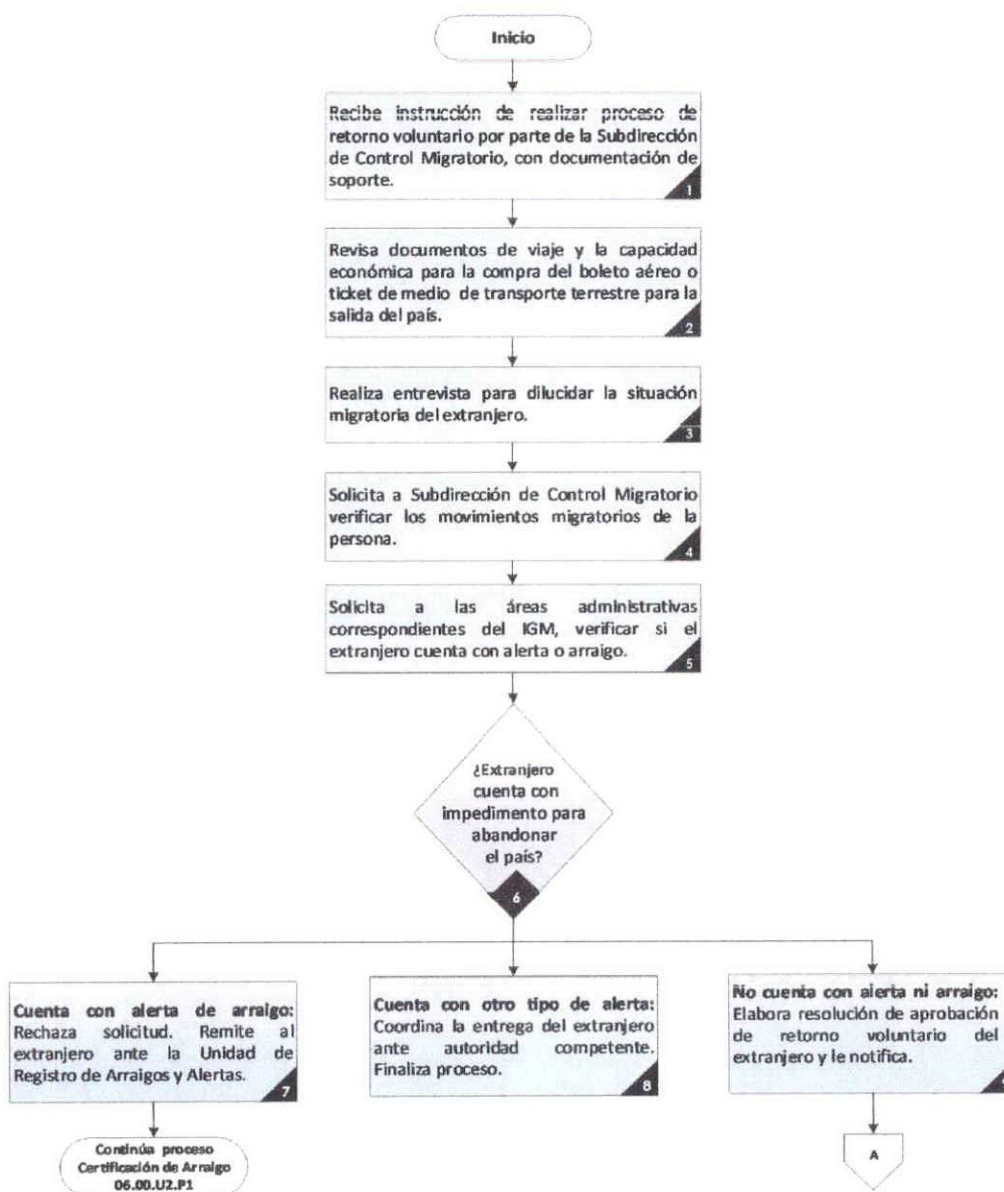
Inicio

Recibe instrucción de realizar proceso de retorno voluntario por parte de la Subdirección de Control Migratorio, con documentación de soporte.

1

Revisa documentos de viaje y la capacidad económica para la compra del boleto aéreo o ticket de medio de transporte terrestre para la salida del país.

2

Realiza entrevista para dilucidar la situación migratoria del extranjero.

3

Solicita a Subdirección de Control Migratorio verificar los movimientos migratorios de la persona.

4

Solicita a las áreas administrativas correspondientes del IGM, verificar si el extranjero cuenta con alerta o arraigo.

5

¿Extranjero cuenta con impedimento para abandonar el país?

6

Cuenta con alerta de arraigo: Rechaza solicitud. Remite al extranjero ante la Unidad de Registro de Arraigos y Alertas.

7

Cuenta con otro tipo de alerta: Coordina la entrega del extranjero ante autoridad competente. Finaliza proceso.

8

No cuenta con alerta ni arraigo: Elabora resolución de aprobación de retorno voluntario del extranjero y le notifica.

Continúa proceso Certificación de Arraigo 06.00.U2.P1

A